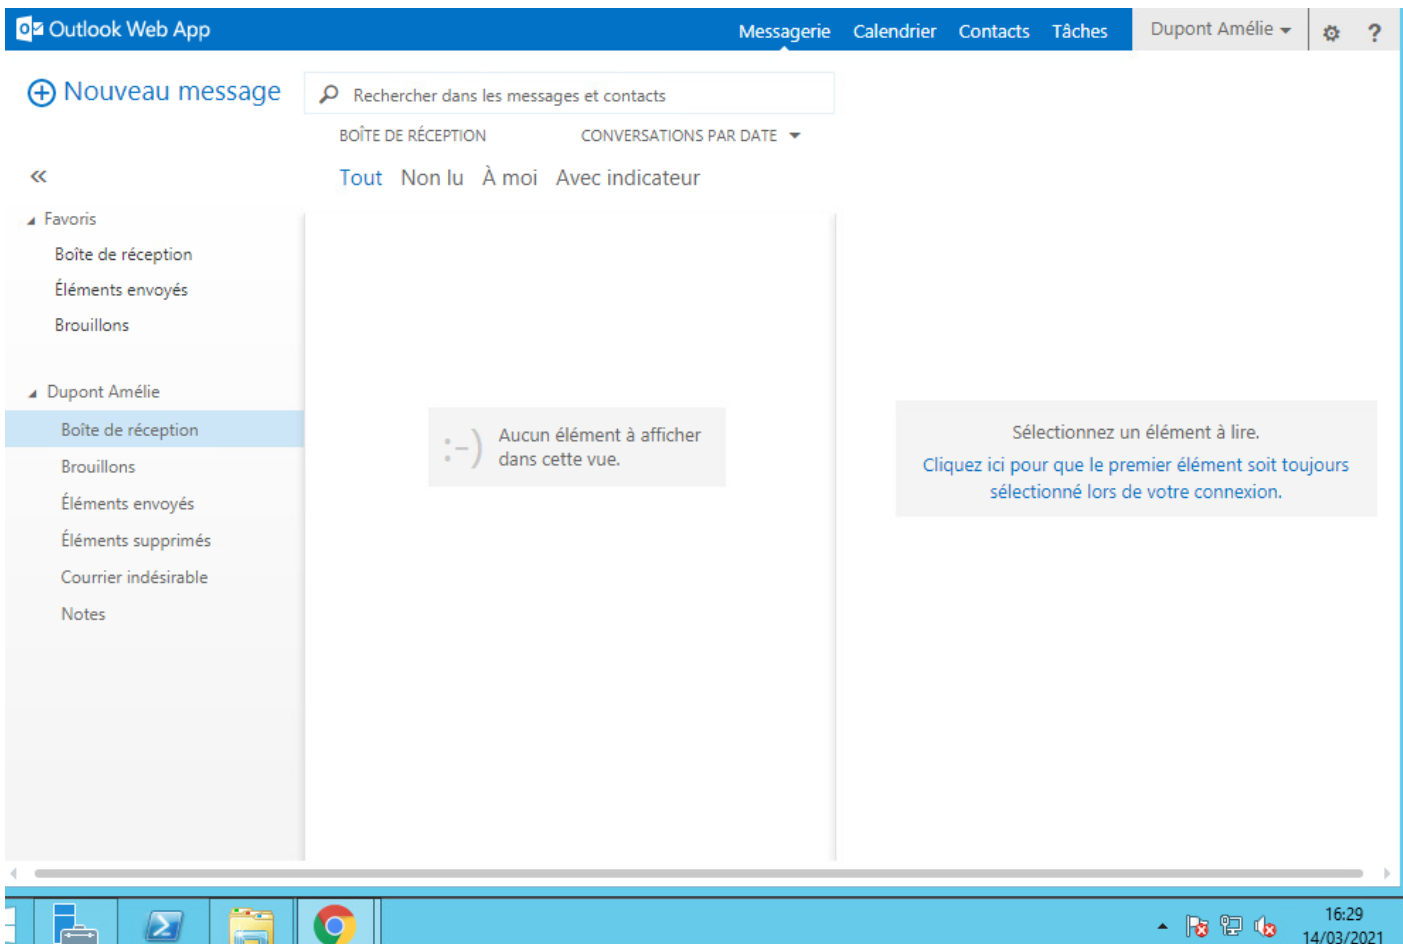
Outlook Web App

Messagerie Calendrier Contacts Tâches Dupont Amélie ?

Nouveau message

Rechercher dans les messages et contacts

BOÎTE DE RÉCEPTION CONVERSATIONS PAR DATE

«

Tout Non lu À moi Avec indicateur

Favoris

Boîte de réception

Éléments envoyés

Brouillons

Dupont Amélie

Boîte de réception

Brouillons

Éléments envoyés

Éléments supprimés

Courrier indésirable

Notes

:-) Aucun élément à afficher dans cette vue.

Sélectionnez un élément à lire.

Cliquez ici pour que le premier élément soit toujours sélectionné lors de votre connexion.

16:29
14/03/2021